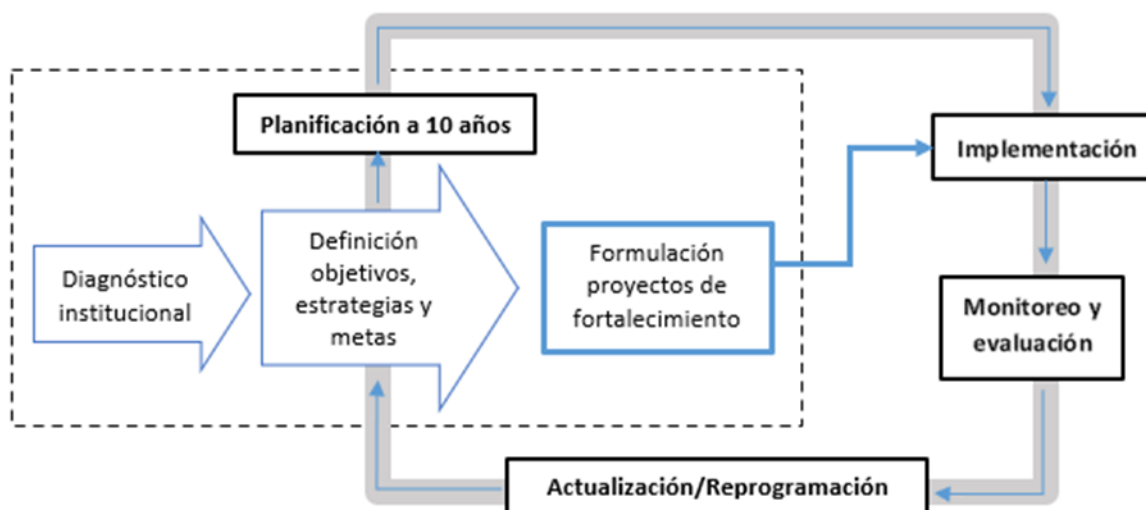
Planificación a 10 años

Diagnóstico institucional

Definición objetivos, estrategias y metas

Formulación proyectos de fortalecimiento

Implementación

Monitoreo y evaluación

Actualización/Reprogramación